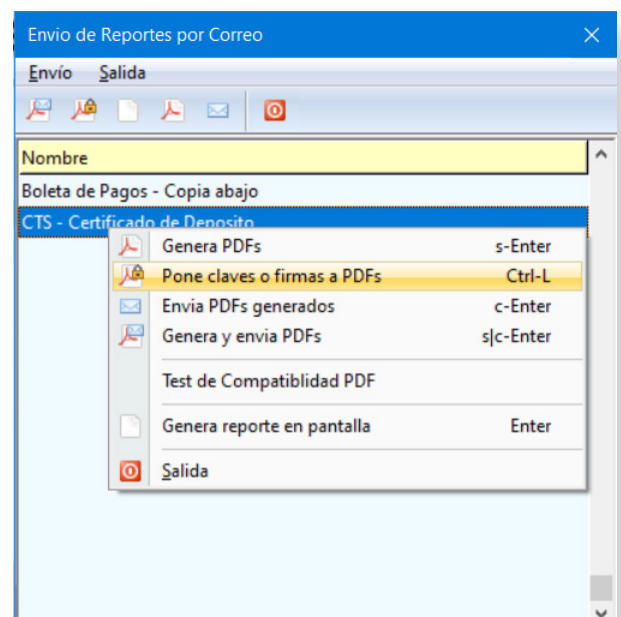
Envio de Reportes por Correo

Envío Salida

Nombre

Boleta de Pagos - Copia abajo

CTS - Certificado de Deposito

Genera PDFs s-Enter

Pone claves o firmas a PDFs Ctrl-L

Envia PDFs generados c-Enter

Genera y envia PDFs s|c-Enter

Test de Compatiblidad PDF

Genera reporte en pantalla Enter

Salida